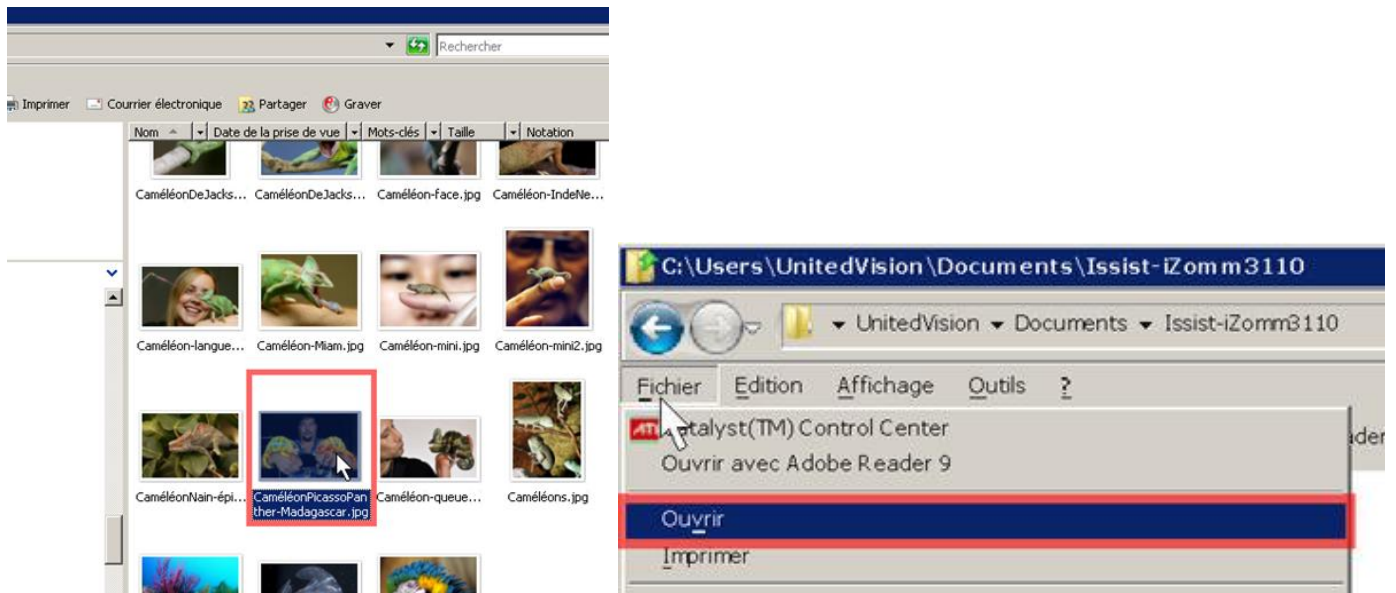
Rechercher

Imprimer Courrier électronique Partager Graver

Nom | Date de la prise de vue | Mots-clés | Taille | Notation

CaméléonDeJacks... CaméléonDeJacks... Caméléon-face.jpg Caméléon-IndeNe...

Caméléon-langue... Caméléon-Miam.jpg Caméléon-mini.jpg Caméléon-mini2.jpg

CaméléonNain-épi... CaméléonPicassoPanther-Madagascar.jpg Caméléon-queue... Caméléons.jpg

C:\Users\UnitedVision\Documents\Issist-iZomm3110

UnitedVision Documents Issist-iZomm3110

Fichier Edition Affichage Outils ?

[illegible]atalyst(TM) Control Center
Ouvrir avec Adobe Reader 9

Ouvrir
Imprimer

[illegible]der